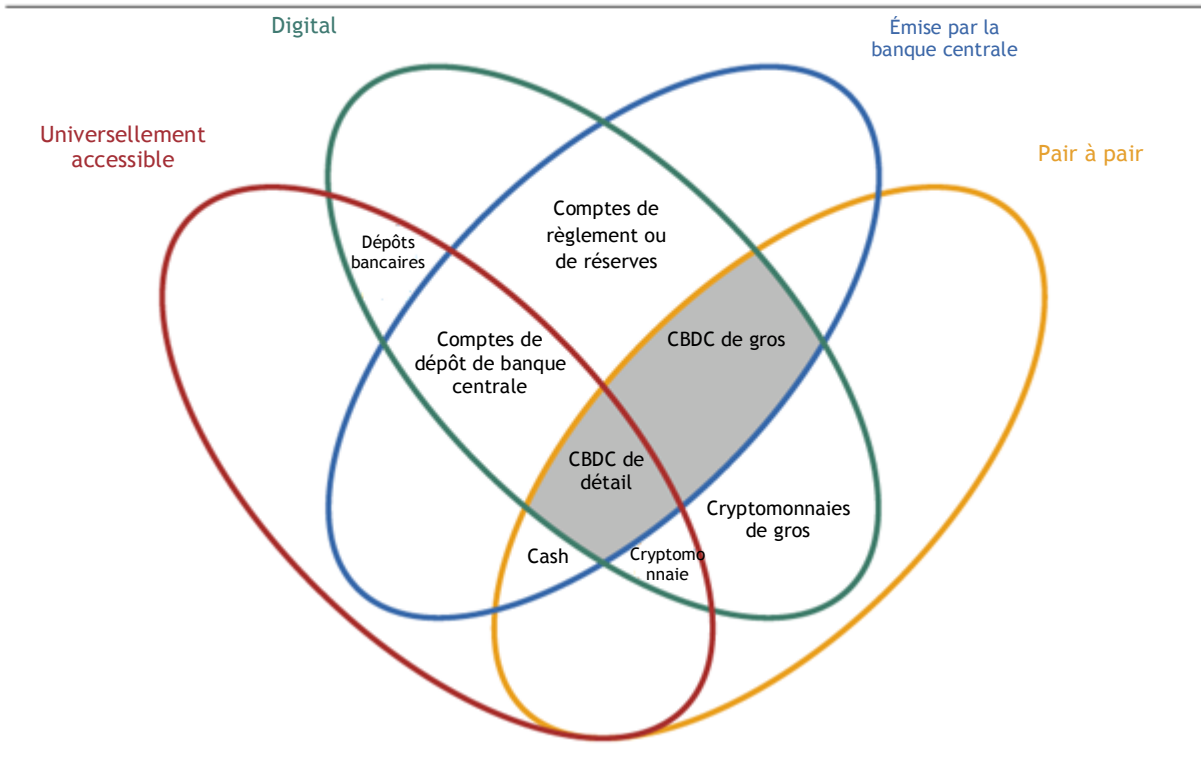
Digital

Émise par la banque centrale

Universellement accessible

Pair à pair

Comptes de règlement ou de réserves

Dépôts bancaires

Comptes de dépôt de banque centrale

CBDC de gros

CBDC de détail

Cryptomonnaies de gros

Cash

Cryptomonnaie